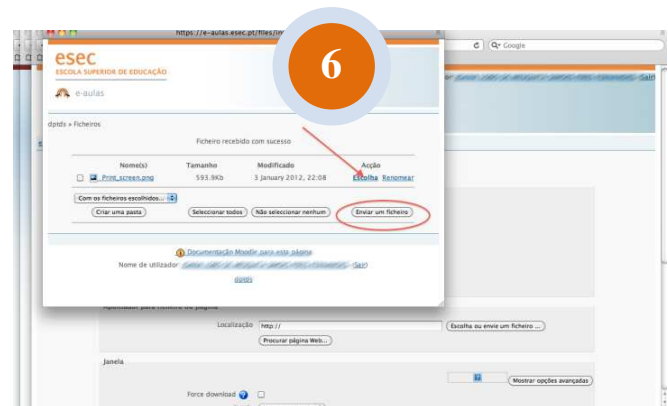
https://e-aulas.esec.pt/files/in

6

Google

esec
ESCOLA SUPERIOR DE EDUCAÇÃO

e-aulas

dptds » Ficheiros

Ficheiro recebido com sucesso

| | Nome(s) | Tamanho | Modificado | Acção |
|---|---|---|---|---|
| | Print_screen.png | 593.9Kb | 3 January 2012, 22:08 | Escolha Renomear |

Com os ficheiros escolhidos...

Criar uma pasta

Seleccionar todos

Não seleccionar nenhum

Enviar um ficheiro

Documentação Moodle para esta página

Nome de utilizador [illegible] (Sair)

dptds

Localização http://

Escolha ou envie um ficheiro ...

Procurar página Web...

Janela

Mostrar opções avançadas

Force download